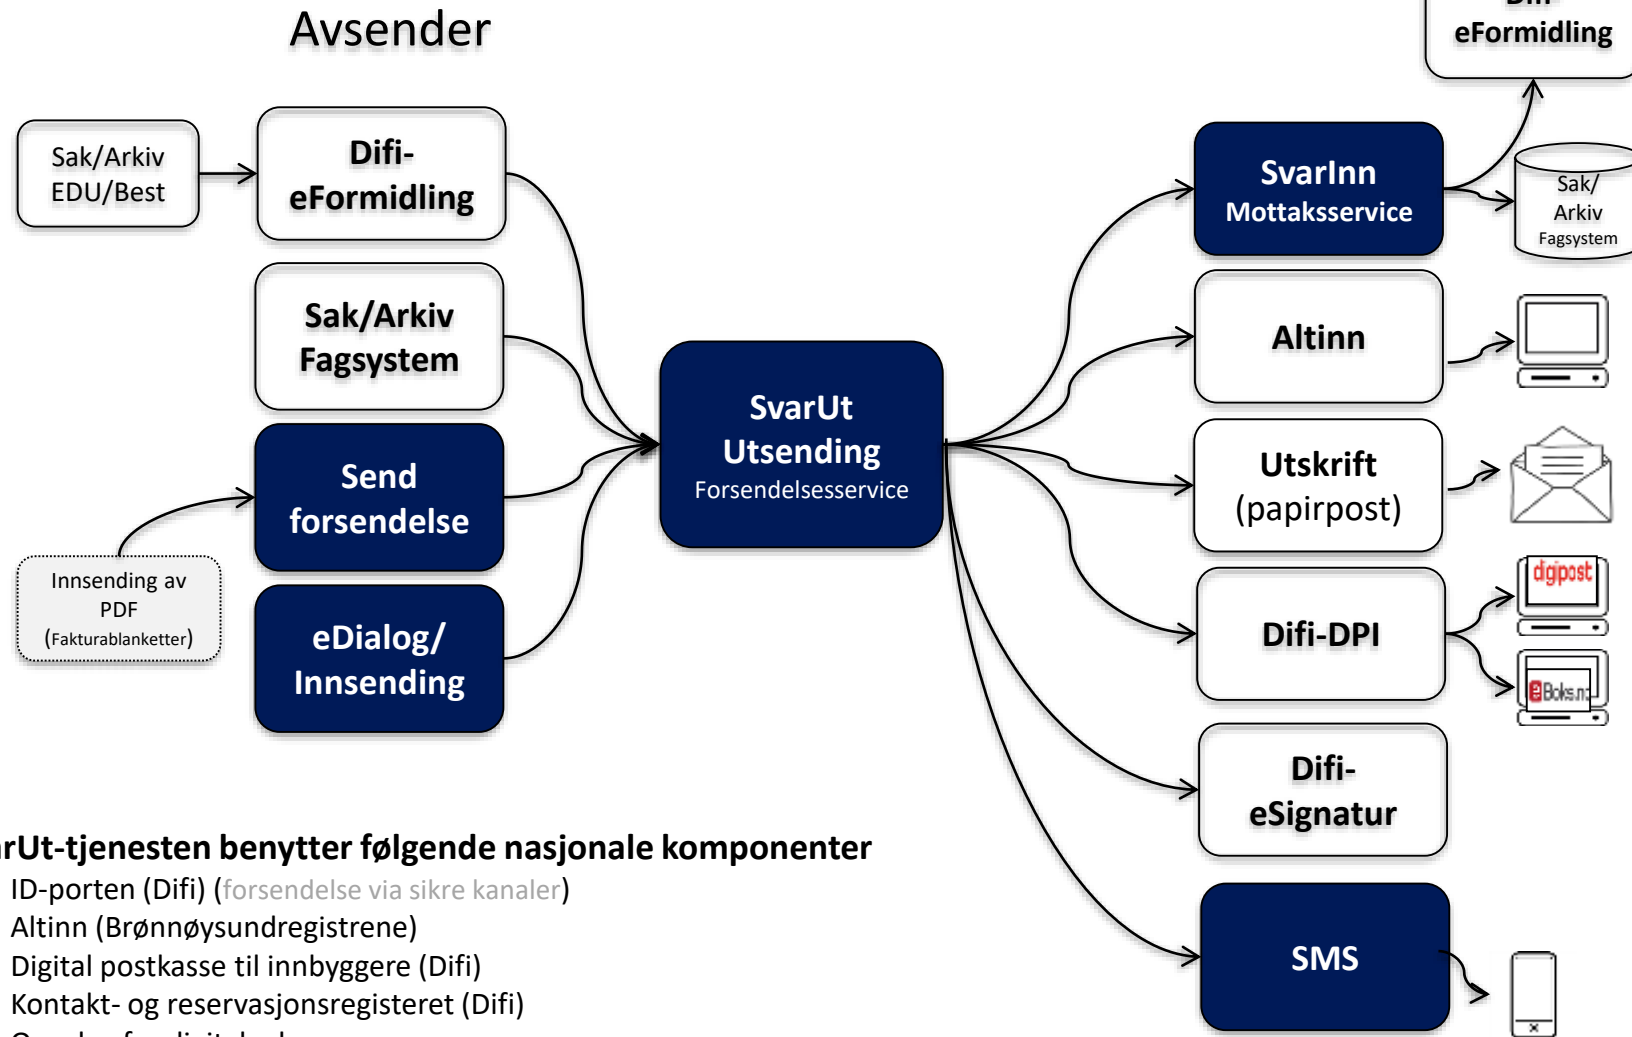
Avsender

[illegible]
eFormidling

Sak/Arkiv
EDU/Best

Difi-
eFormidling

Sak/Arkiv
Fagsystem

Send
forsendelse

Innsending av
PDF
(Fakturablanketter)

eDialog/
Innsending

SvarUt
Utsending
Forsendelsesservice

SvarInn
Mottaksservice

Sak/
Arkiv
Fagsystem

Altinn

Utskrift
(papirpost)

Difi-DPI

digipost

eBoks.n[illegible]

Difi-
eSignatur

SMS

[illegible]rUt-tjenesten benytter følgende nasjonale komponenter
ID-porten (Difi) (forsendelse via sikre kanaler)
Altinn (Brønnøysundregistrene)
Digital postkasse til innbyggere (Difi)
Kontakt- og reservasjonsregisteret (Difi)
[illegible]